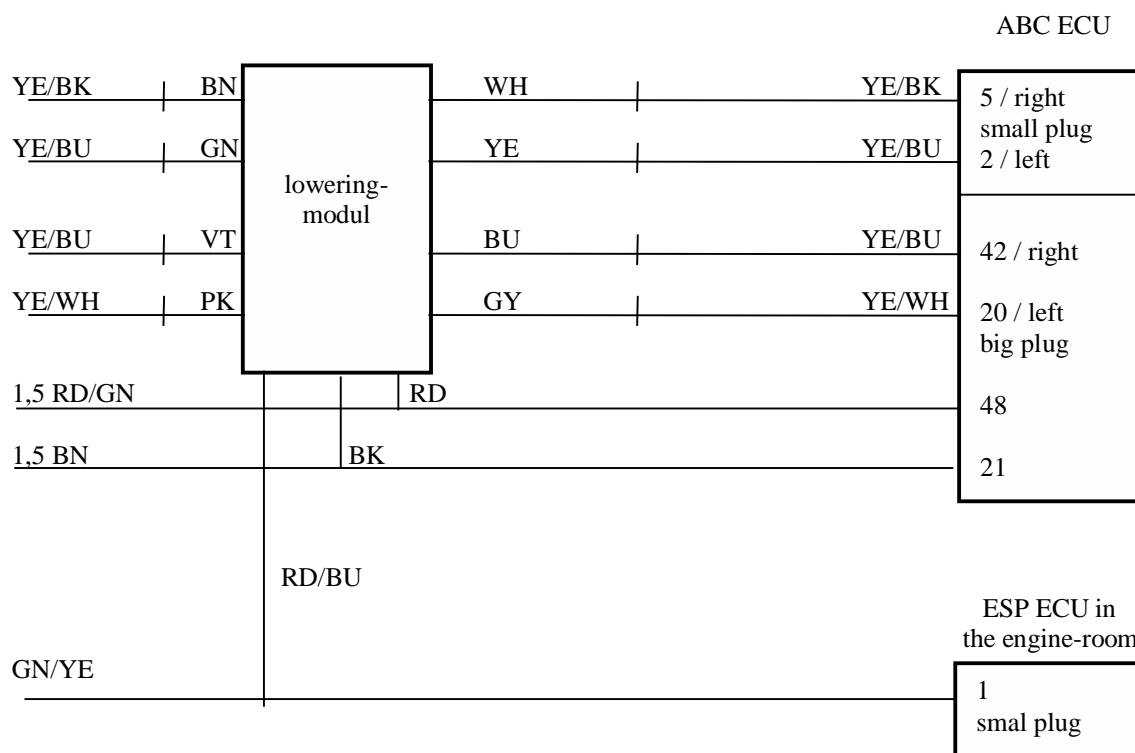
ABC ECU

YE/BK
BN
YE/BU
GN
YE/BU
VT
YE/WH
PK

lowering-modul

WH
YE/BK
YE
YE/BU
BU
YE/BU
GY
YE/WH

5 / right
small plug
2 / left

42 / right
20 / left
big plug
48
21

1,5 RD/GN
RD
1,5 BN
BK

RD/BU

ESP ECU in the engine-room

GN/YE

1
smal plug